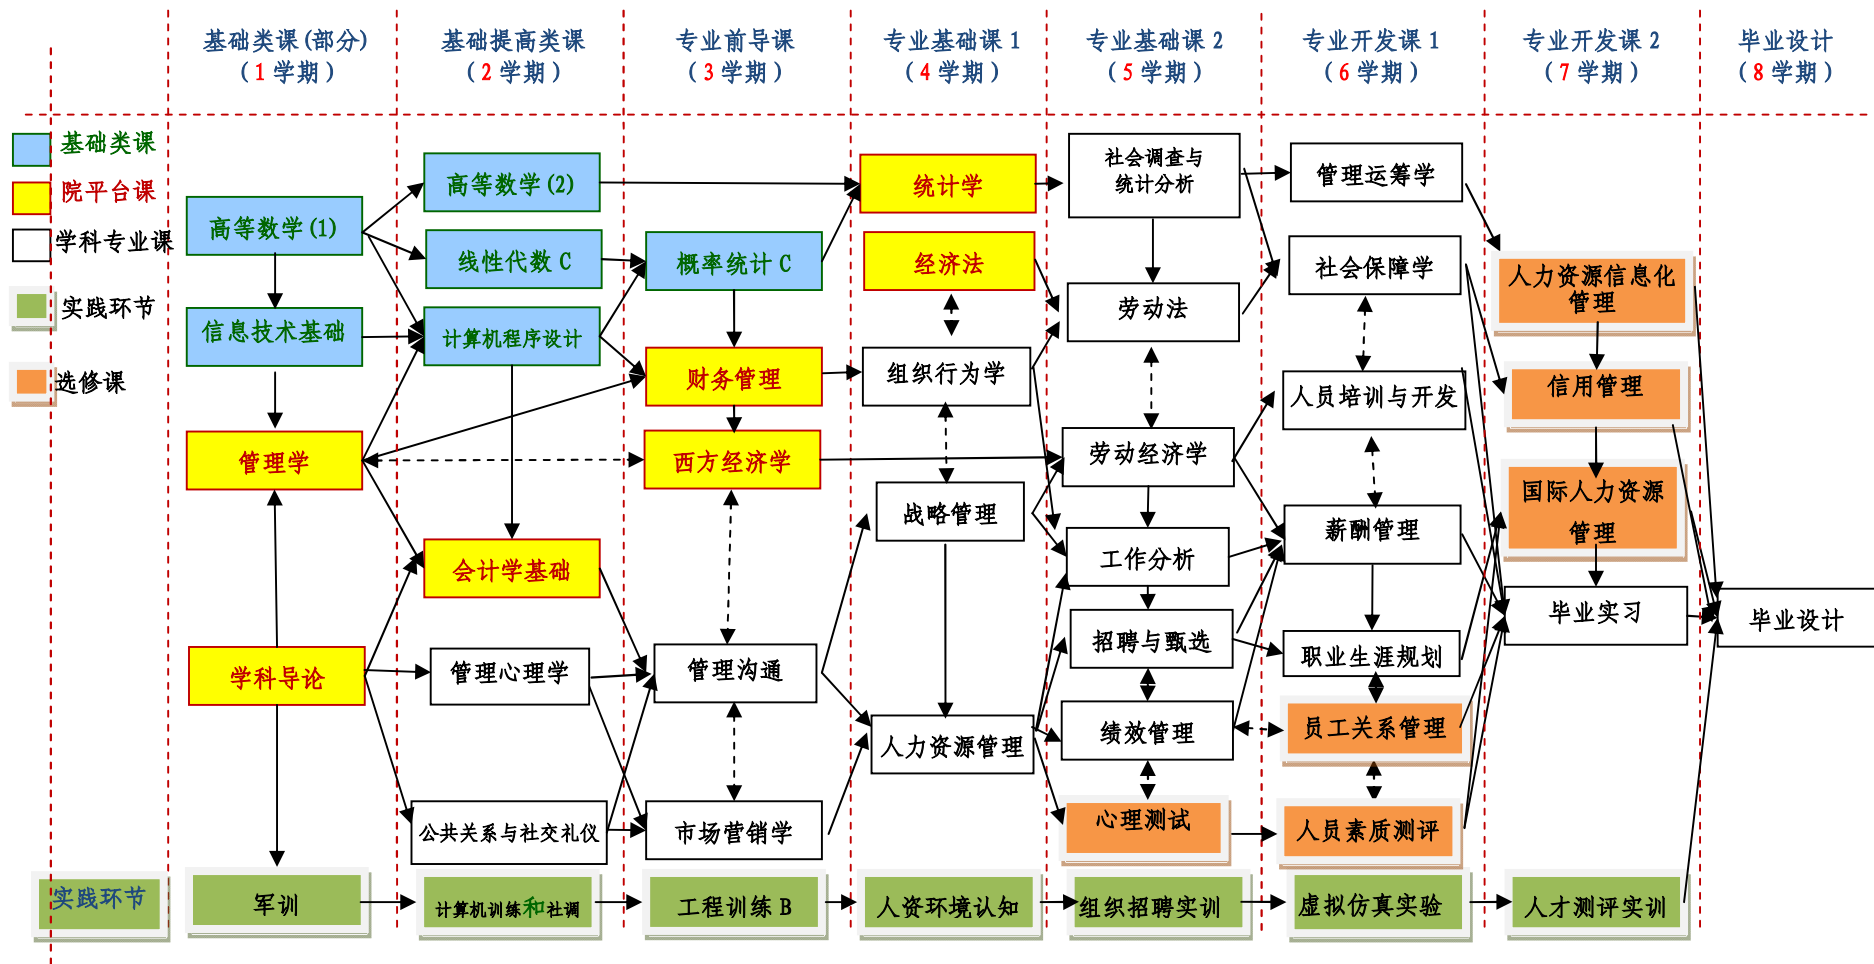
基础类课(部分)
(1学期)

基础提高类课
(2学期)

专业前导课
(3学期)

专业基础课1
(4学期)

专业基础课2
(5学期)

专业开发课1
(6学期)

专业开发课2
(7学期)

毕业设计
(8学期)

基础类课
院平台课
学科专业课
实践环节
选修课

高等数学(1)
信息技术基础
管理学
学科导论
军训

高等数学(2)
线性代数C
计算机程序设计
会计学基础
管理心理学
公共关系与社交礼仪
计算机训练和社调

概率统计C
财务管理
西方经济学
管理沟通
市场营销学
工程训练B

统计学
经济法
组织行为学
战略管理
人力资源管理
人资环境认知

社会调查与统计分析
劳动法
劳动经济学
工作分析
招聘与甄选
绩效管理
心理测试
组织招聘实训

管理运筹学
社会保障学
人员培训与开发
薪酬管理
职业生涯规划
员工关系管理
人员素质测评
虚拟仿真实验

人力资源信息化管理
信用管理
国际人力资源管理
毕业实习
人才测评实训

毕业设计

实践环节